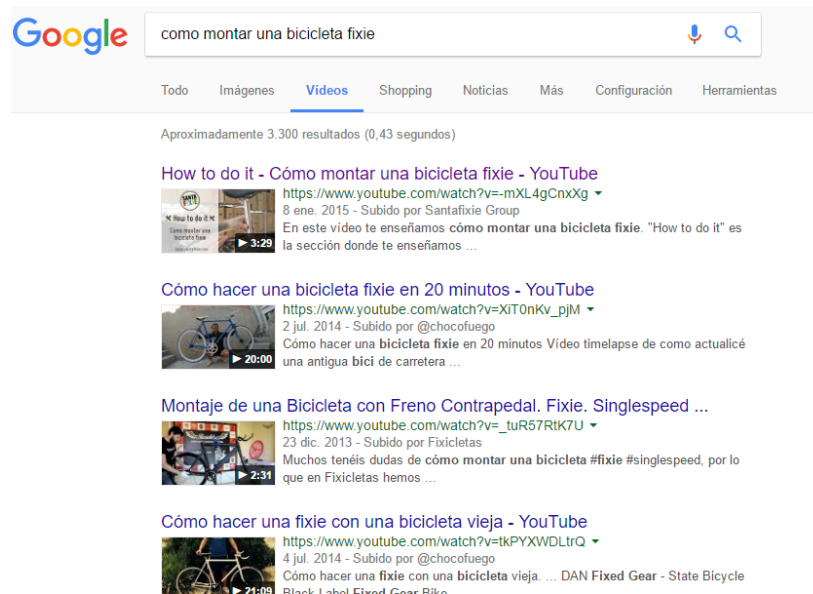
Google

como montar una bicicleta fixie

Todo Imágenes Vídeos Shopping Noticias Más Configuración Herramientas

Aproximadamente 3.300 resultados (0,43 segundos)

How to do it - Cómo montar una bicicleta fixie - YouTube
SANTA FIXIE How to do it Cómo montar una bicicleta fixie ▶ 3:29
https://www.youtube.com/watch?v=-mXL4gCnxXg ▾
8 ene. 2015 - Subido por Santafixie Group
En este vídeo te enseñamos **cómo montar una bicicleta fixie**. "How to do it" es la sección donde te enseñamos ...

Cómo hacer una bicicleta fixie en 20 minutos - YouTube
▶ 20:00
https://www.youtube.com/watch?v=XiT0nKv_pjM ▾
2 jul. 2014 - Subido por @chocofuego
Cómo hacer una **bicicleta fixie** en 20 minutos Vídeo timelapse de como actualicé una antigua **bici** de carretera ...

Montaje de una Bicicleta con Freno Contrapedal. Fixie. Singlespeed ...
▶ 2:31
https://www.youtube.com/watch?v=_tuR57RtK7U ▾
23 dic. 2013 - Subido por Fixicletas
Muchos tenéis dudas de **cómo montar una bicicleta #fixie** #singlespeed, por lo que en Fixicletas hemos ...

Cómo hacer una fixie con una bicicleta vieja - YouTube
▶ 21:09
https://www.youtube.com/watch?v=tkPYXWDLtrQ ▾
4 jul. 2014 - Subido por @chocofuego
Cómo hacer una **fixie** con una **bicicleta** vieja. ... DAN **Fixed Gear** - State Bicycle Black Label **Fixed Gear** Bike ...